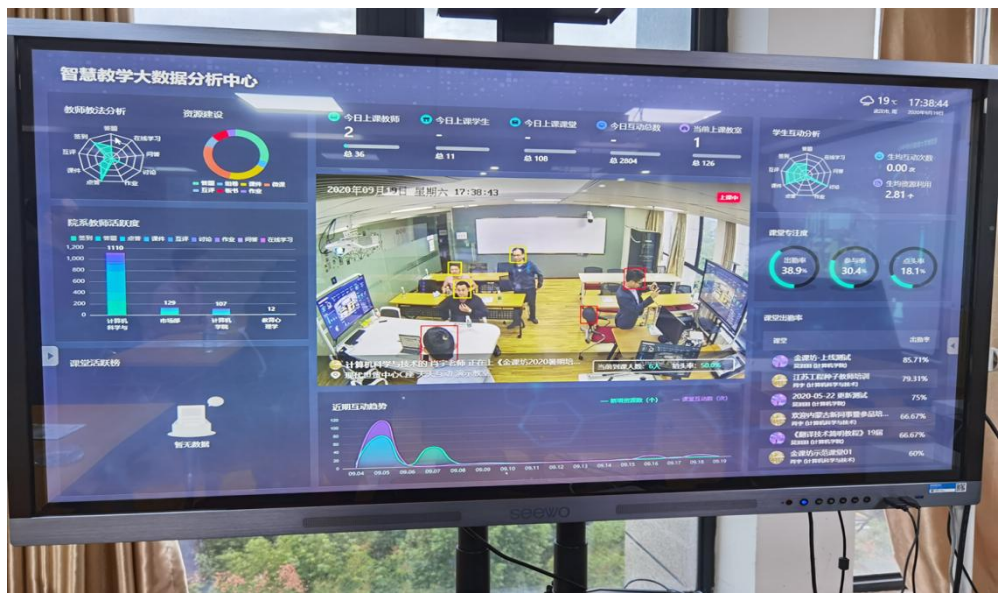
智慧教学大数据分析中心

19℃ 17:38:44

教师教法分析

资源建设

签到 在线学习 互评 问卷 课件 讨论 点评 作业

今日上课教师 2 总 36
今日上课学生 - 总 11
今日上课课堂 - 总 108
今日互动总数 - 总 2804
当前上课教室 1 总 126

学生互动分析

生均互动次数 0.00 次
生均资源利用 2.81 个

院系教师活跃度

1,200 1,000 800 600 400 200 0

1110 计算机科学与
129 传媒部
107 计算机学院
12 教育心理学

2020年09月19日 星期六 17:38:43

上课中

计算机科学与技术 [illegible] 正在上《金课坊2020 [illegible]》

当前到课人数 6人 抬头率 50.0%

课堂专注度

出勤率 38.9%
参与率 30.4%
点头率 18.1%

课堂出勤率

课堂 出勤率

金课坊-上线测试 85.71%
江苏工程师子教师培训 79.31%
2020-05-22 更新测试 75%
欢迎内蒙古新科学教学会 66.67%
《翻译技术简明教程》 19级 66.67%
金课坊示范课堂01 60%

课堂活跃榜

暂无数据

近期互动趋势

09.04 09.05 09.06 09.07 09.08 09.09 09.10 09.11 09.12 09.13 09.14 09.15 09.16 09.17 09.18 09.19

seewo